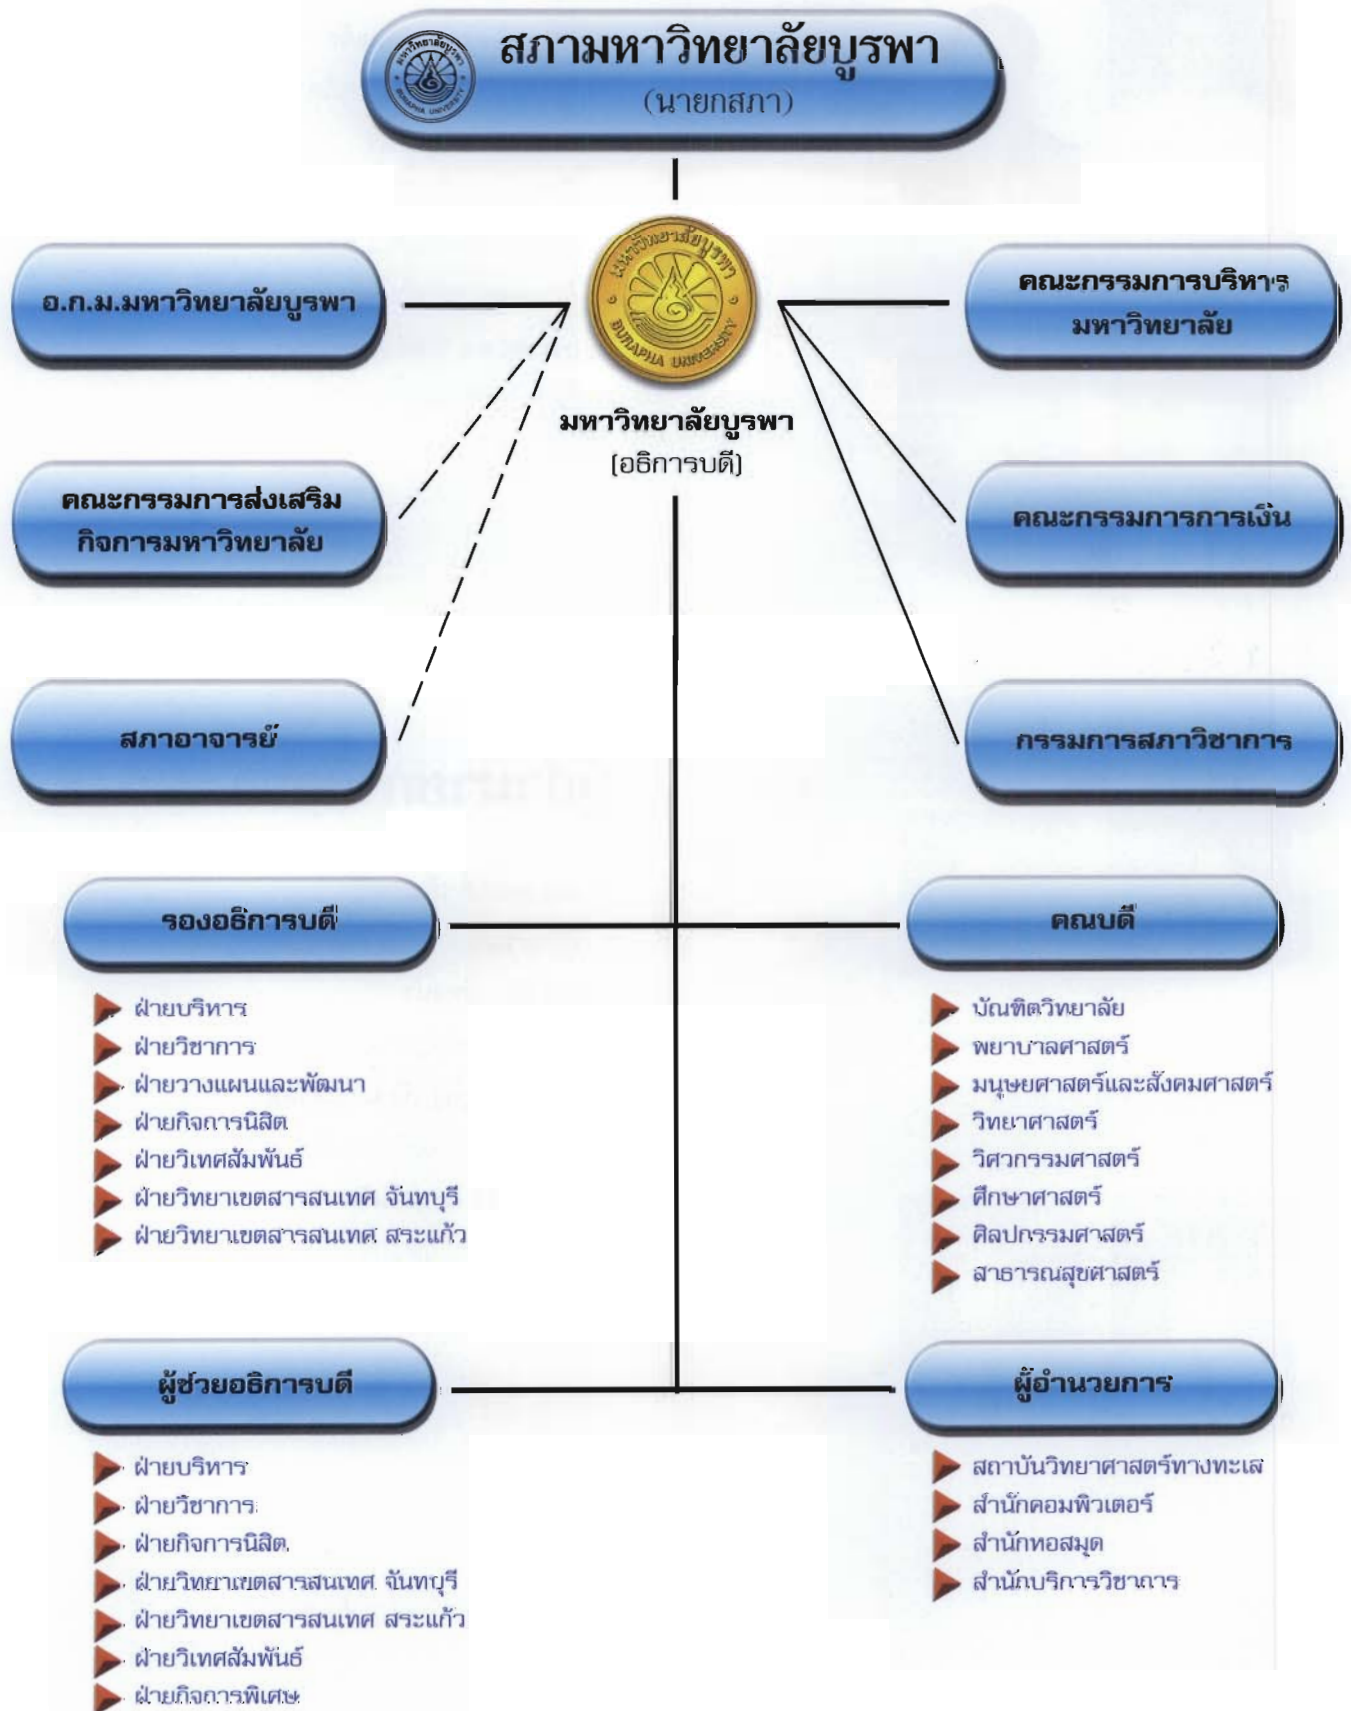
สภามหาวิทยาลัยบูรพา
(นายกสภา)

มหาวิทยาลัยบูรพา
BURAPHA UNIVERSITY

มหาวิทยาลัยบูรพา
(อธิการบดี)

อ.ก.ม.มหาวิทยาลัยบูรพา

คณะกรรมการส่งเสริมกิจการมหาวิทยาลัย

สภาอาจารย์

คณะกรรมการบริหารมหาวิทยาลัย

คณะกรรมการการเงิน

กรรมการสภาวิชาการ

รองอธิการบดี

ฝ่ายบริหาร
ฝ่ายวิชาการ
ฝ่ายวางแผนและพัฒนา
ฝ่ายกิจการนิสิต
ฝ่ายวิเทศสัมพันธ์
ฝ่ายวิทยาเขตสารสนเทศ จันทบุรี
ฝ่ายวิทยาเขตสารสนเทศ สระแก้ว

คณบดี

บัณฑิตวิทยาลัย
พยาบาลศาสตร์
มนุษยศาสตร์และสังคมศาสตร์
วิทยาศาสตร์
วิศวกรรมศาสตร์
ศึกษาศาสตร์
ศิลปกรรมศาสตร์
สาธารณสุขศาสตร์

ผู้ช่วยอธิการบดี

ฝ่ายบริหาร
ฝ่ายวิชาการ
ฝ่ายกิจการนิสิต
ฝ่ายวิทยาเขตสารสนเทศ จันทบุรี
ฝ่ายวิทยาเขตสารสนเทศ สระแก้ว
ฝ่ายวิเทศสัมพันธ์
ฝ่ายกิจการพิเศษ

ผู้อำนวยการ

สถาบันวิทยาศาสตร์ทางทะเล
สำนักคอมพิวเตอร์
สำนักหอสมุด
สำนักบริการวิชาการ